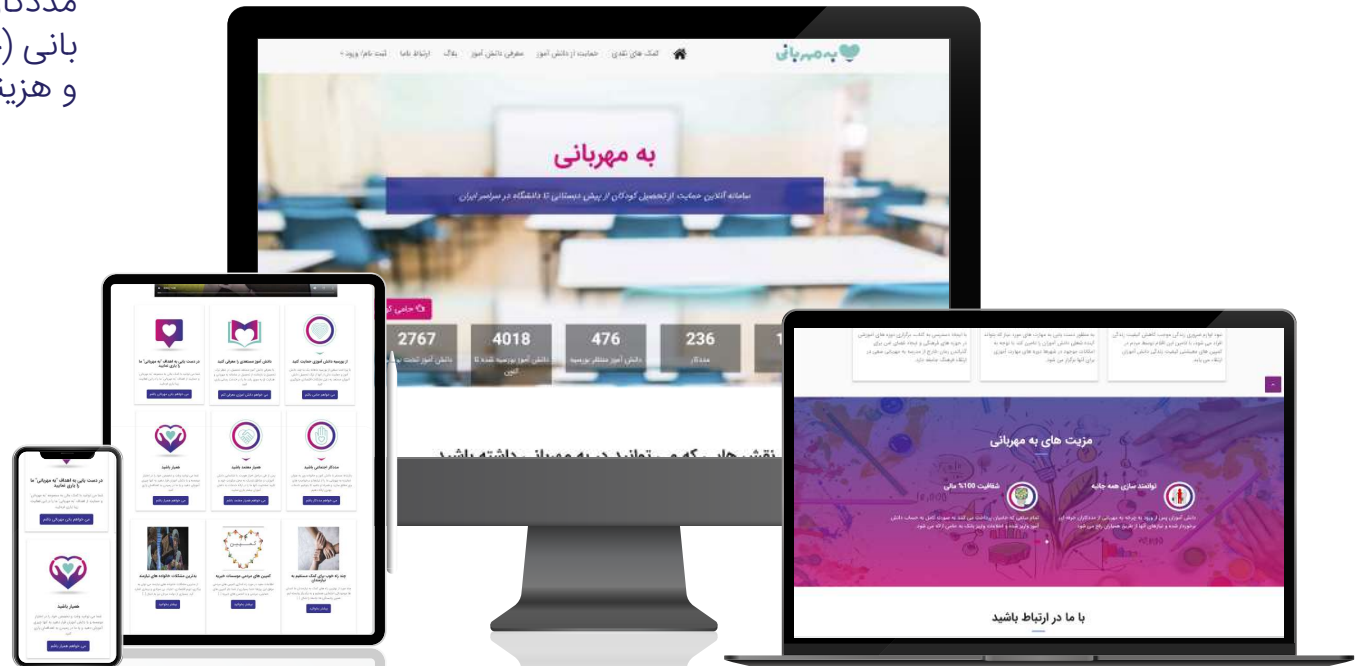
مددکا
بانی (
و هزین

به‌مهربانی
کمک های نقدی حمایت از دانش آموز معرفی دانش آموز بلاگ ارتباط باما ثبت نام/ ورود

به مهربانی
سامانه آنلاین حمایت از تحصیل کودکان از پیش دبستانی تا دانشگاه در سراسر ایران

حامی
2767
دانش آموز تحت
4018
دانش آموز بورسیه شده تا کنون
476
دانش آموز منتظر بورسیه
236
مددکار

نقش هایی که می توانید در به مهربانی داشته باشید

مزیت های به مهربانی
شفافیت 100% مالی
توانمند سازی همه جانبه

با ما در ارتباط باشید

از بورسیه دانش آموزان حمایت کنید
دانش آموز مستعدی را معرفی کنید
در دست یابی به اهداف "به مهربانی" ما را یاری نمایید
مددکار اجتماعی باشید
همیار متعهد باشید
همیار باشید
کمپین های مردمی موسسات خیریه
بازارچه مشکلات خانواده های نیازمند

همیار باشید